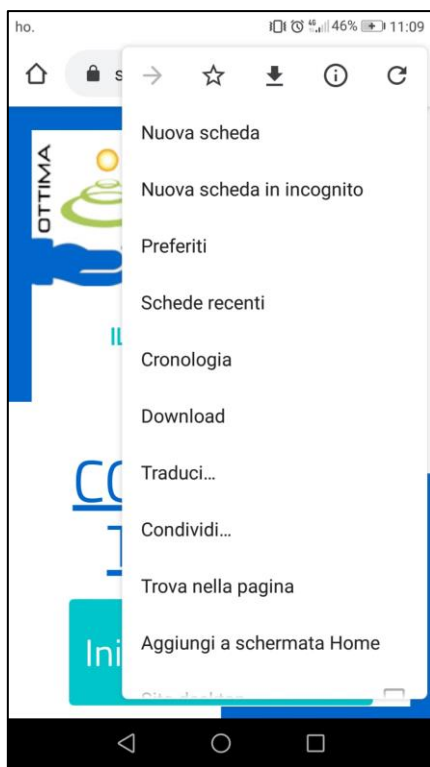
ho.

46% 11:09

s

Nuova scheda

Nuova scheda in incognito

Preferiti

Schede recenti

Cronologia

Download

Traduci…

Condividi…

Trova nella pagina

Aggiungi a schermata Home

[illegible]

OTTIMA

IL

CO

I

Ini